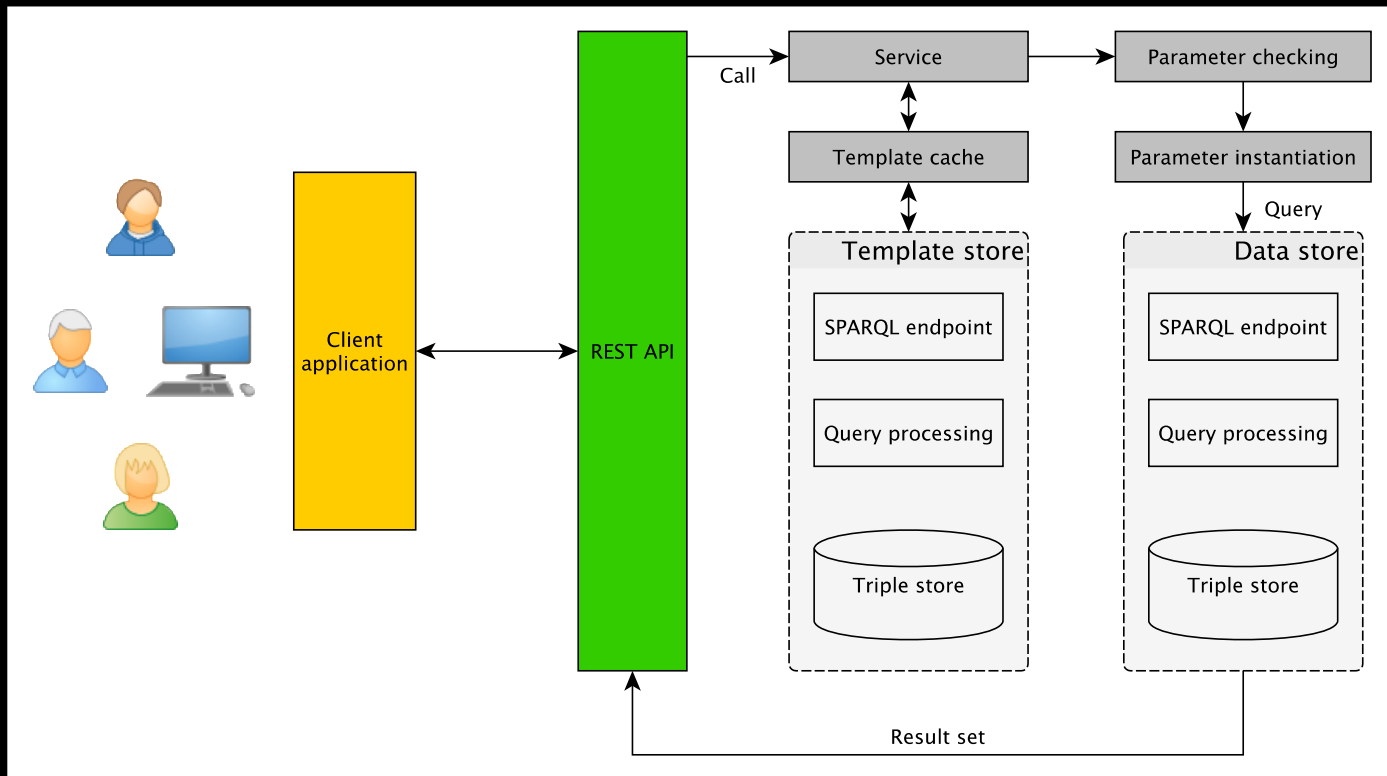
Client application

REST API

Call

Service

Parameter checking

Template cache

Parameter instantiation

Query

Template store

SPARQL endpoint

Query processing

Triple store

Data store

SPARQL endpoint

Query processing

Triple store

Result set